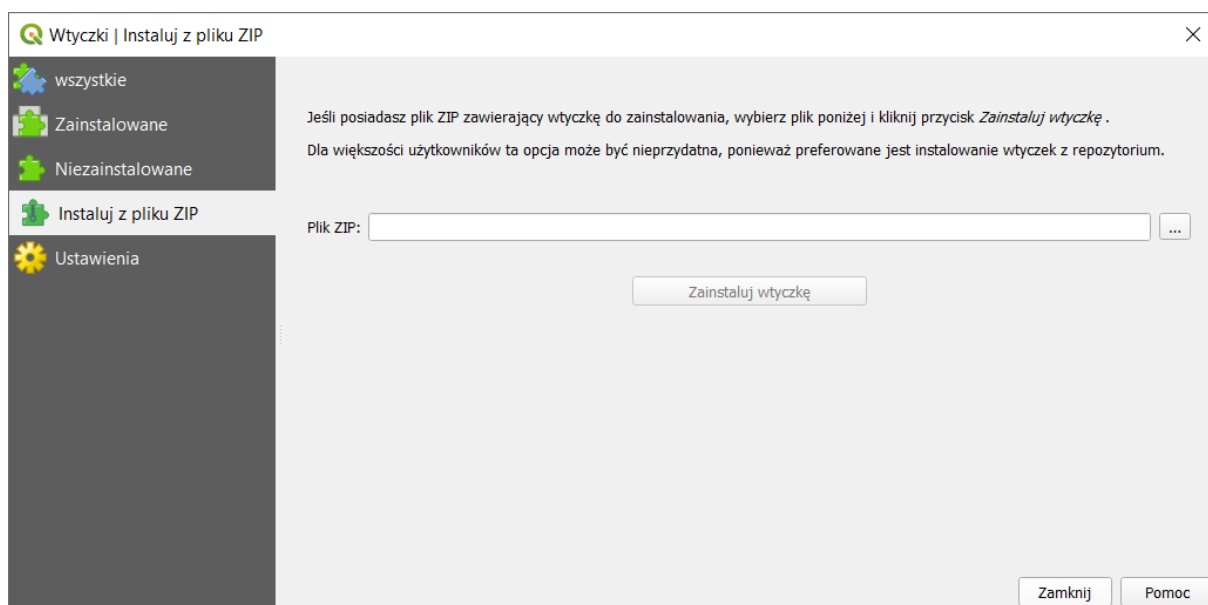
Wtyczki | Instaluj z pliku ZIP

wszystkie
Zainstalowane
Niezainstalowane
Instaluj z pliku ZIP
Ustawienia

Jeśli posiadasz plik ZIP zawierający wtyczkę do zainstalowania, wybierz plik poniżej i kliknij przycisk *Zainstaluj wtyczkę* .

Dla większości użytkowników ta opcja może być nieprzydatna, ponieważ preferowane jest instalowanie wtyczek z repozytorium.

Plik ZIP: ...

Zainstaluj wtyczkę

Zamknij
Pomoc